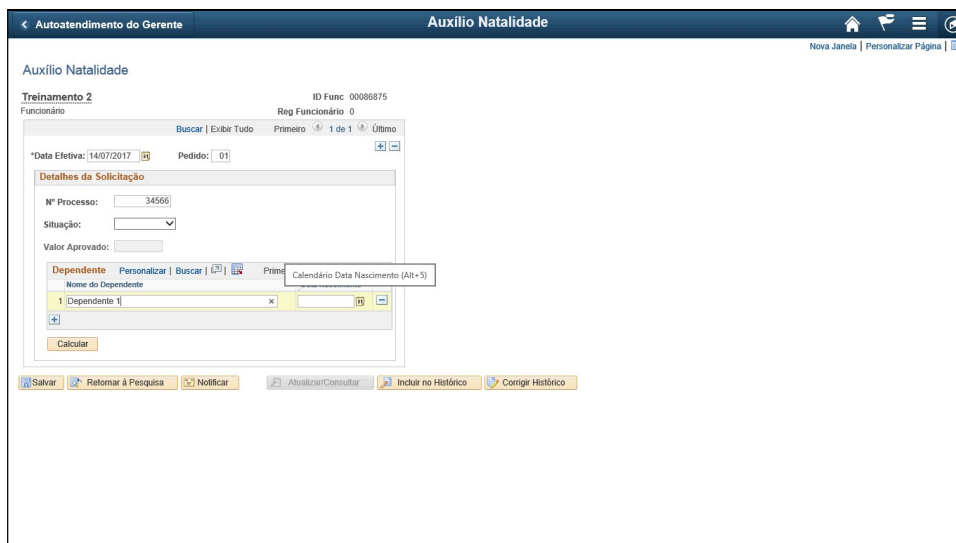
< Autoatendimento do Gerente

Auxílio Natalidade

Nova Janela | Personalizar Página |

Auxílio Natalidade

Treinamento 2
Funcionário

ID Func 00086875
Reg Funcionário 0

Buscar | Exibir Tudo    Primeiro 1 de 1 Último

*Data Efetiva: 14/07/2017    Pedido: 01

Detalhes da Solicitação

Nº Processo: 34566

Situação:

Valor Aprovado:

Dependente  Personalizar | Buscar |  Prime  Calendário Data Nascimento (Alt+5)

Nome do Dependente

1 Dependente 1

Calcular

Salvar  Retornar à Pesquisa  Notificar  Atualizar/Consultar  Incluir no Histórico  Corrigir Histórico